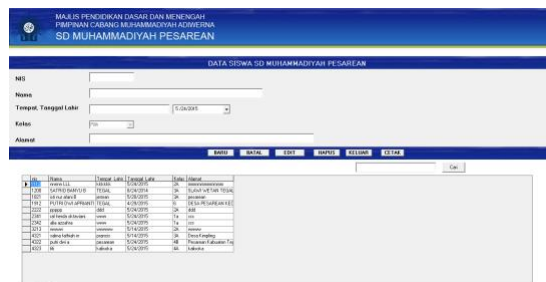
MAJLIS PENDIDIKAN DASAR DAN MENENGAH
PIMPINAN CABANG MUHAMMADIYAH ADIWERNA
SD MUHAMMADIYAH PESAREAN

DATA SISWA SD MUHAMMADIYAH PESAREAN

NIS
Nama
Tempat, Tanggal Lahir
5/24/2015
Kelas
Pilih
Alamat

BARU BATAL EDIT HAPUS KELUAR CETAK

Cari

| nis | Nama | Tempat Lahir | Tanggal Lahir | Kelas | Alamat |
|---|---|---|---|---|---|
| 1111 | mama LLL | lalalala | 5/24/2015 | 2A | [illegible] |
| 1208 | SATRIO BANYU B | TEGAL | 8/24/2014 | 3A | SLAWI WETAN TEGAL |
| 1021 | siti nur afandi | pemalang | 5/28/2015 | 3A | pesarean |
| 1912 | PUTRI DWI APRIANTI | TEGAL | 4/28/2015 | 1B | DESA PESAREAN KEC |
| 2222 | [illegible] | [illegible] | 5/24/2015 | 3A | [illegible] |
| 2341 | sei hendra d | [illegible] | 5/24/2015 | 1a | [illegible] |
| 2342 | dhe azzahra | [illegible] | 5/24/2015 | 1a | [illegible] |
| 3213 | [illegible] | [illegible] | 5/14/2015 | 2A | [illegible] |
| 4321 | salma fadhilah m | pesarean | 5/14/2015 | 3A | Desa Kanggiling |
| 4322 | putri dwi a | pesarean | 5/24/2015 | 4B | Pesarean Kabupaten Teg |
| 4323 | kk | kalbaika | 5/24/2015 | 4A | kalbaika |